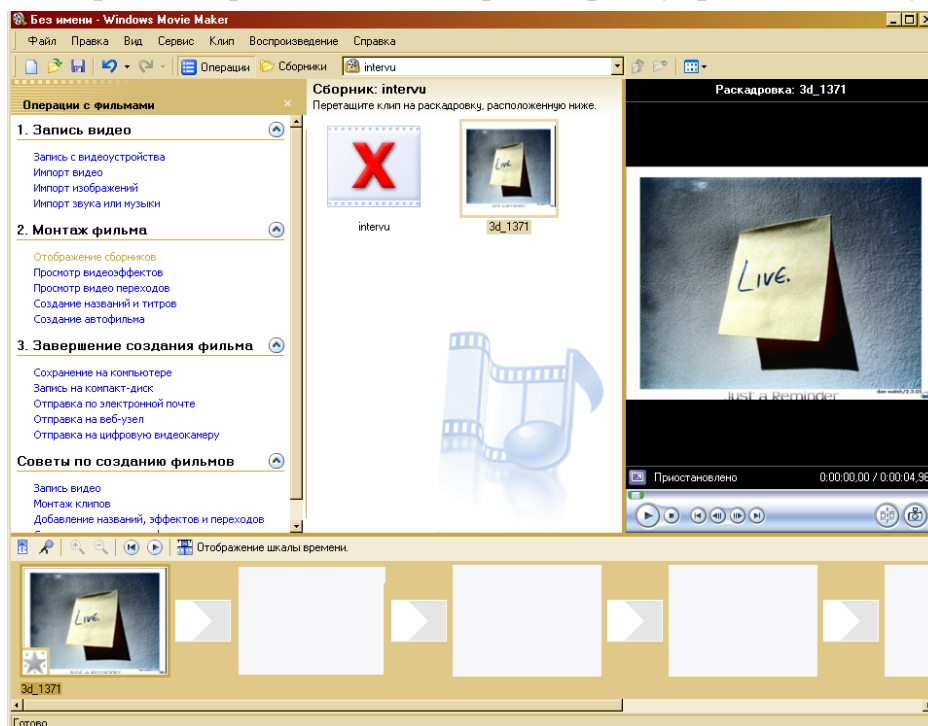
Без имени - Windows Movie Maker

Файл Правка Вид Сервис Клип Воспроизведение Справка

Операции Сборники intervu

Операции с фильмами

1. Запись видео

Запись с видеоустройства
Импорт видео
Импорт изображений
Импорт звука или музыки

2. Монтаж фильма

Отображение сборников
Просмотр видеоэффектов
Просмотр видео переходов
Создание названий и титров
Создание автофильма

3. Завершение создания фильма

Сохранение на компьютере
Запись на компакт-диск
Отправка по электронной почте
Отправка на веб-узел
Отправка на цифровую видеокамеру

Советы по созданию фильмов

Запись видео
Монтаж клипов
Добавление названий, эффектов и переходов

Сборник: intervu
Перетащите клип на раскадровку, расположенную ниже.

intervu
3d_1371

Раскадровка: 3d_1371

Live.

Just a Reminder

Приостановлено 0:00:00,00 / 0:00:04,96

Отображение шкалы времени.

Live.

3d_1371

Готово